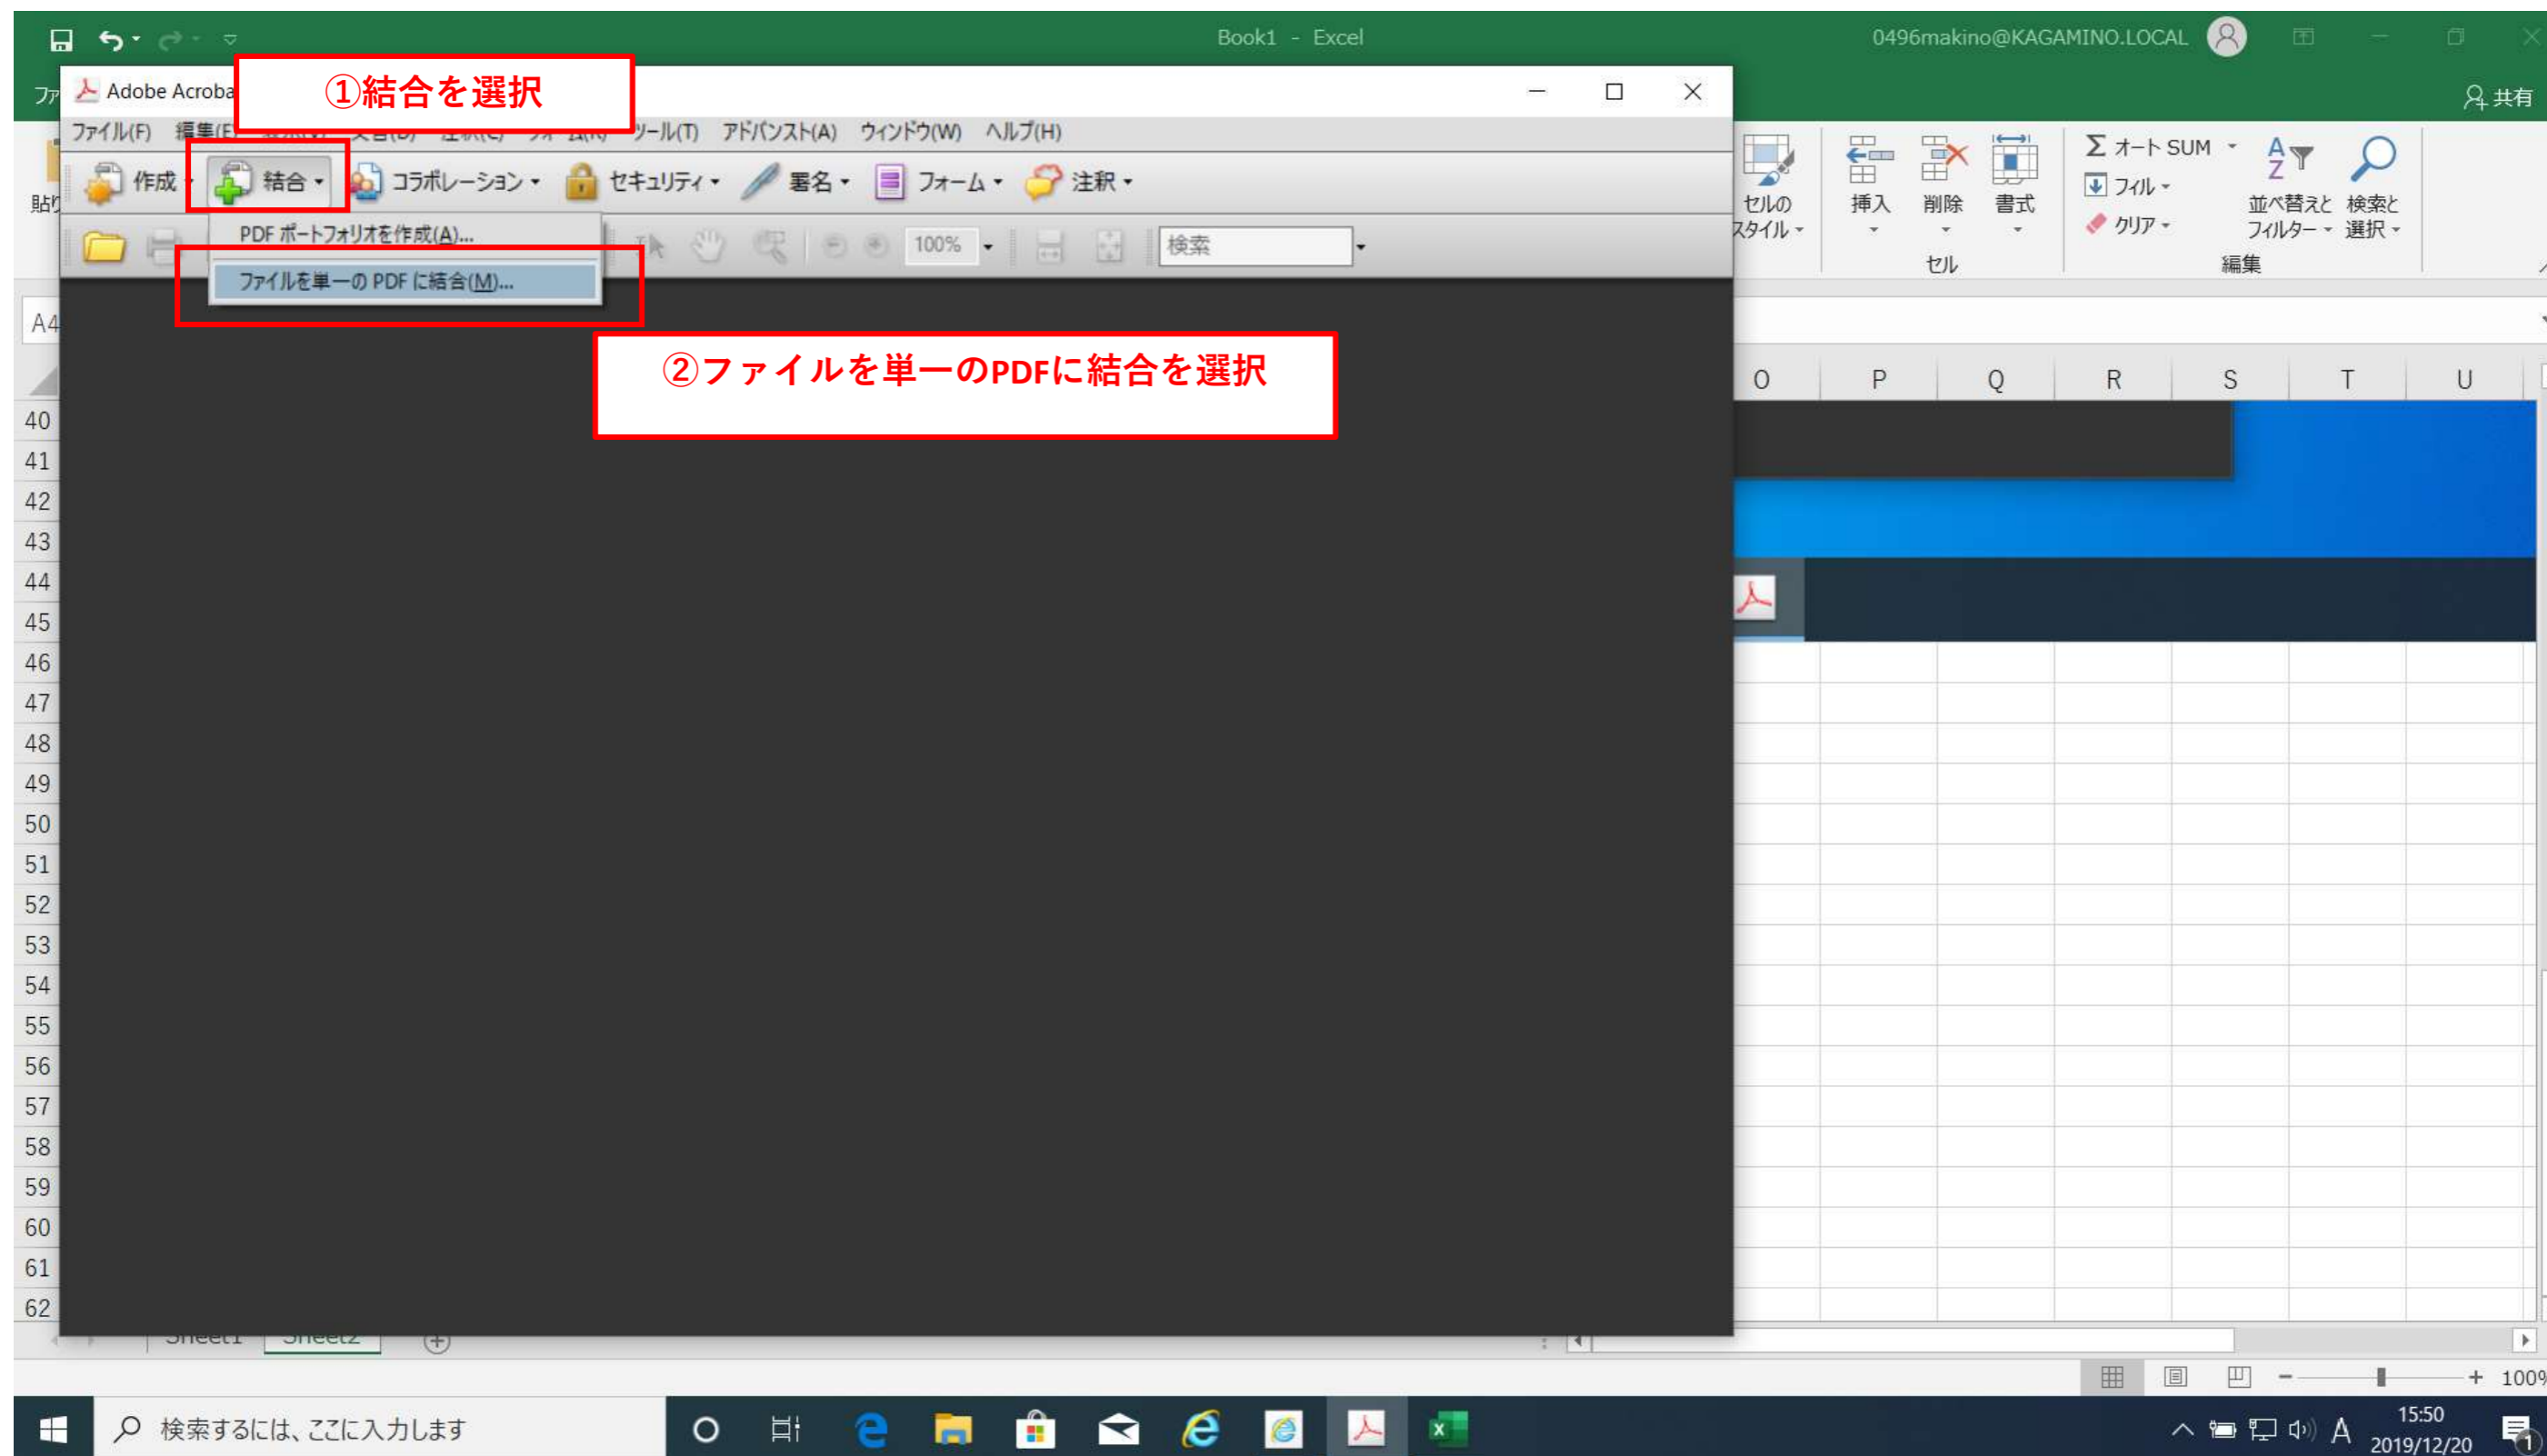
Book1 - Excel
0496makino@KAGAMINO.LOCAL
共有
ファ
Adobe Acroba
①結合を選択
ファイル(F) 編集(E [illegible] ツール(T) アドバンスト(A) ウィンドウ(W) ヘルプ(H)
作成 結合 コラボレーション セキュリティ 署名 フォーム 注釈
PDF ポートフォリオを作成(A)...
ファイルを単一の PDF に結合(M)...
100%
検索
②ファイルを単一のPDFに結合を選択
貼り
A4
セルの スタイル
挿入 削除 書式
セル
Σ オート SUM
フィル
クリア
並べ替えと フィルター
検索と 選択
編集
O P Q R S T U
40
41
42
43
44
45
46
47
48
49
50
51
52
53
54
55
56
57
58
59
60
61
62
Sheet1 Sheet2
100%
検索するには、ここに入力します
15:50
2019/12/20